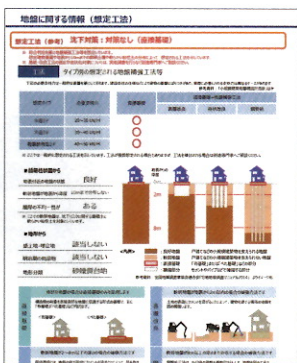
地盤に関する情報（想定工法）

想定工法（参考） 沈下対策：対策なし（直接基礎）

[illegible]

工法 タイプ別の想定される地盤補強工法等

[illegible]

| 想定タイプ | 沈下量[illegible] | | | |
|---|---|---|---|---|
| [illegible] | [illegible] | ○ | | |
| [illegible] | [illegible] | ○ | | |
| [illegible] | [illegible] | ○ | | |
| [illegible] | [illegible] | | | |

■ 地盤性状評価から
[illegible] 良好
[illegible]
地盤の不均一性が ある

■ 地形から
盛土地・埋立地 該当しない
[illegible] 該当しない
地形分類 砂礫質台地

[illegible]

直接基礎

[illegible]